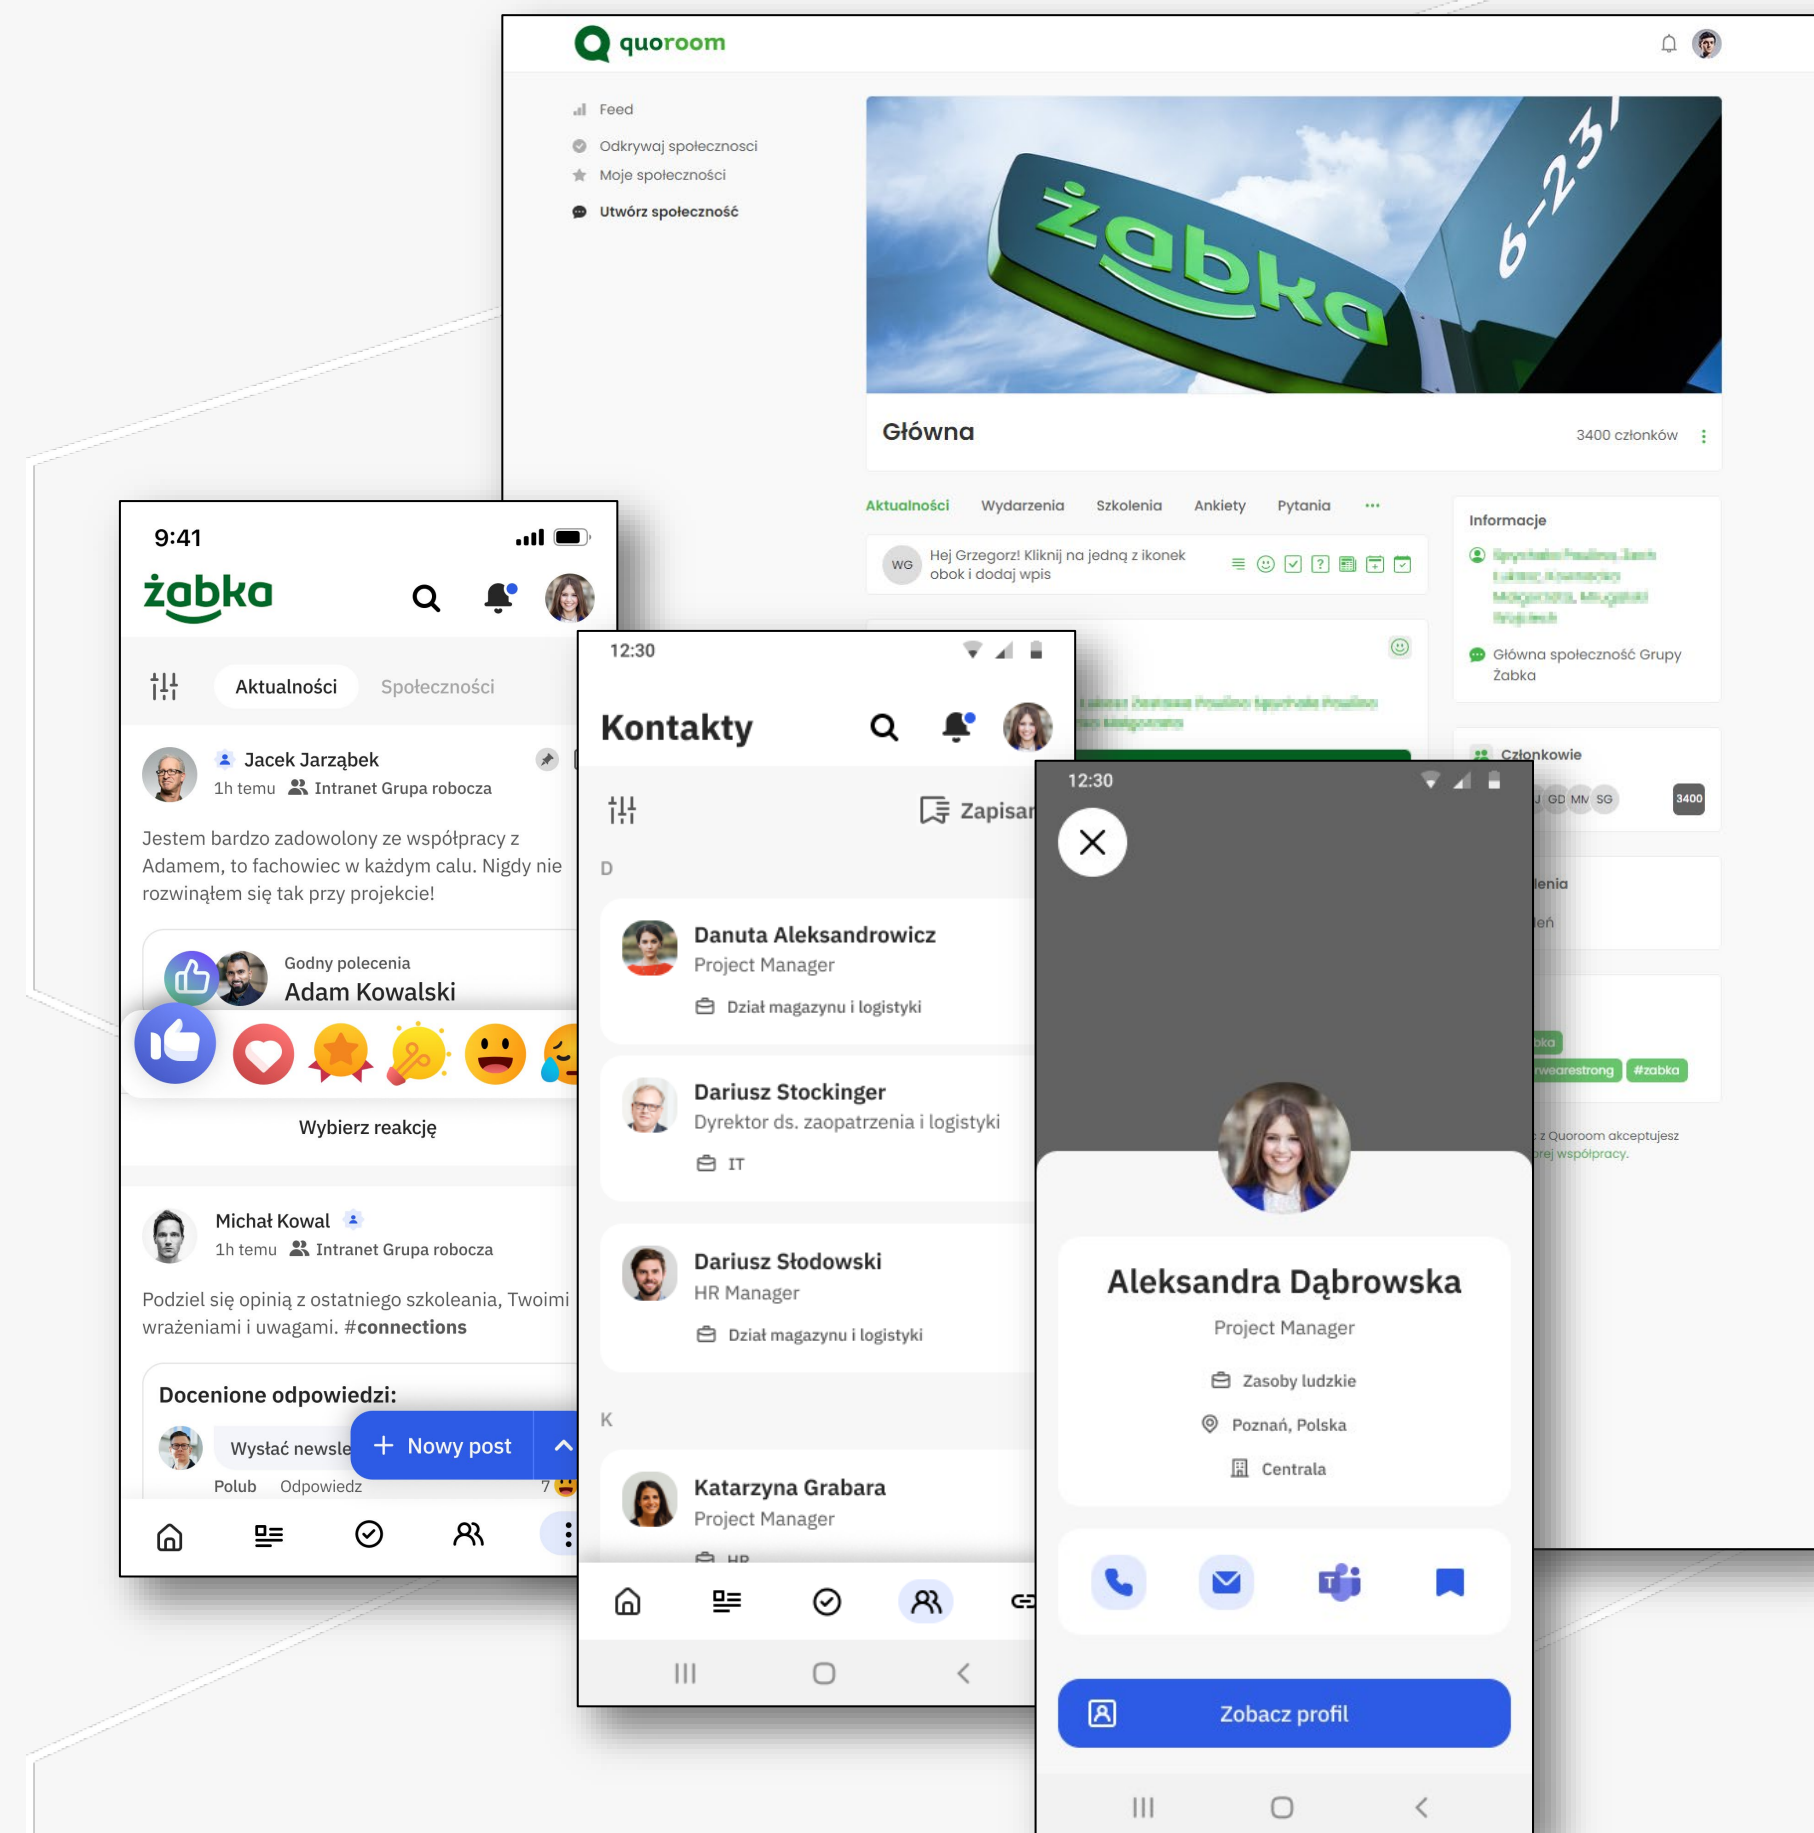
quoroom

Feed
Odkrywaj społeczności
Moje społeczności
Utwórz społeczność

żabka 6-23

Główna
3400 członków

Aktualności Wydarzenia Szkolenia Ankiety Pytania ···

WG Hej Grzegorz! Kliknij na jedną z ikonek obok i dodaj wpis

Informacje
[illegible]
Główna społeczność Grupy Żabka

Członkowie
GD MM SG 3400

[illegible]lenia
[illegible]leń

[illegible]bka
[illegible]wearestrong #zabka

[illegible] z Quoroom akceptujesz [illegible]rej współpracy.

9:41
żabka
Aktualności Społeczności

Jacek Jarząbek
1h temu Intranet Grupa robocza
Jestem bardzo zadowolony ze współpracy z Adamem, to fachowiec w każdym calu. Nigdy nie rozwinąłem się tak przy projekcie!

Godny polecenia
Adam Kowalski

Wybierz reakcję

Michał Kowal
1h temu Intranet Grupa robocza
Podziel się opinią z ostatniego szkoleania, Twoimi wrażeniami i uwagami. #connections

Docenione odpowiedzi:
Wysłać newsle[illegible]
+ Nowy post
Polub Odpowiedz 7

12:30
Kontakty
Zapisan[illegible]
D
Danuta Aleksandrowicz
Project Manager
Dział magazynu i logistyki

Dariusz Stockinger
Dyrektor ds. zaopatrzenia i logistyki
IT

Dariusz Słodowski
HR Manager
Dział magazynu i logistyki

K
Katarzyna Grabara
Project Manager
HR

12:30
Aleksandra Dąbrowska
Project Manager
Zasoby ludzkie
Poznań, Polska
Centrala

Zobacz profil